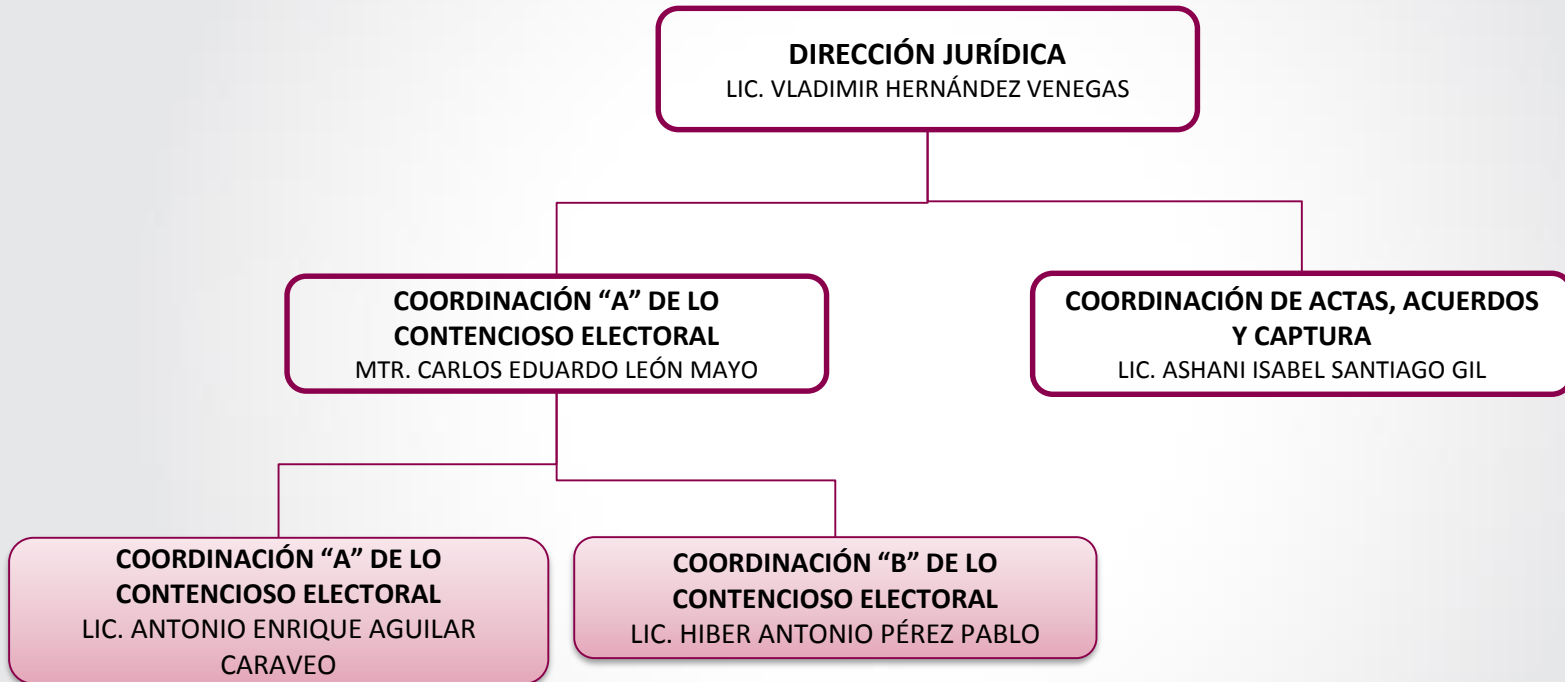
**DIRECCIÓN JURÍDICA**
LIC. VLADIMIR HERNÁNDEZ VENEGAS

**COORDINACIÓN "A" DE LO CONTENCIOSO ELECTORAL**
MTR. CARLOS EDUARDO LEÓN MAYO

**COORDINACIÓN DE ACTAS, ACUERDOS Y CAPTURA**
LIC. ASHANI ISABEL SANTIAGO GIL

**COORDINACIÓN "A" DE LO CONTENCIOSO ELECTORAL**
LIC. ANTONIO ENRIQUE AGUILAR CARAVEO

**COORDINACIÓN "B" DE LO CONTENCIOSO ELECTORAL**
LIC. HIBER ANTONIO PÉREZ PABLO